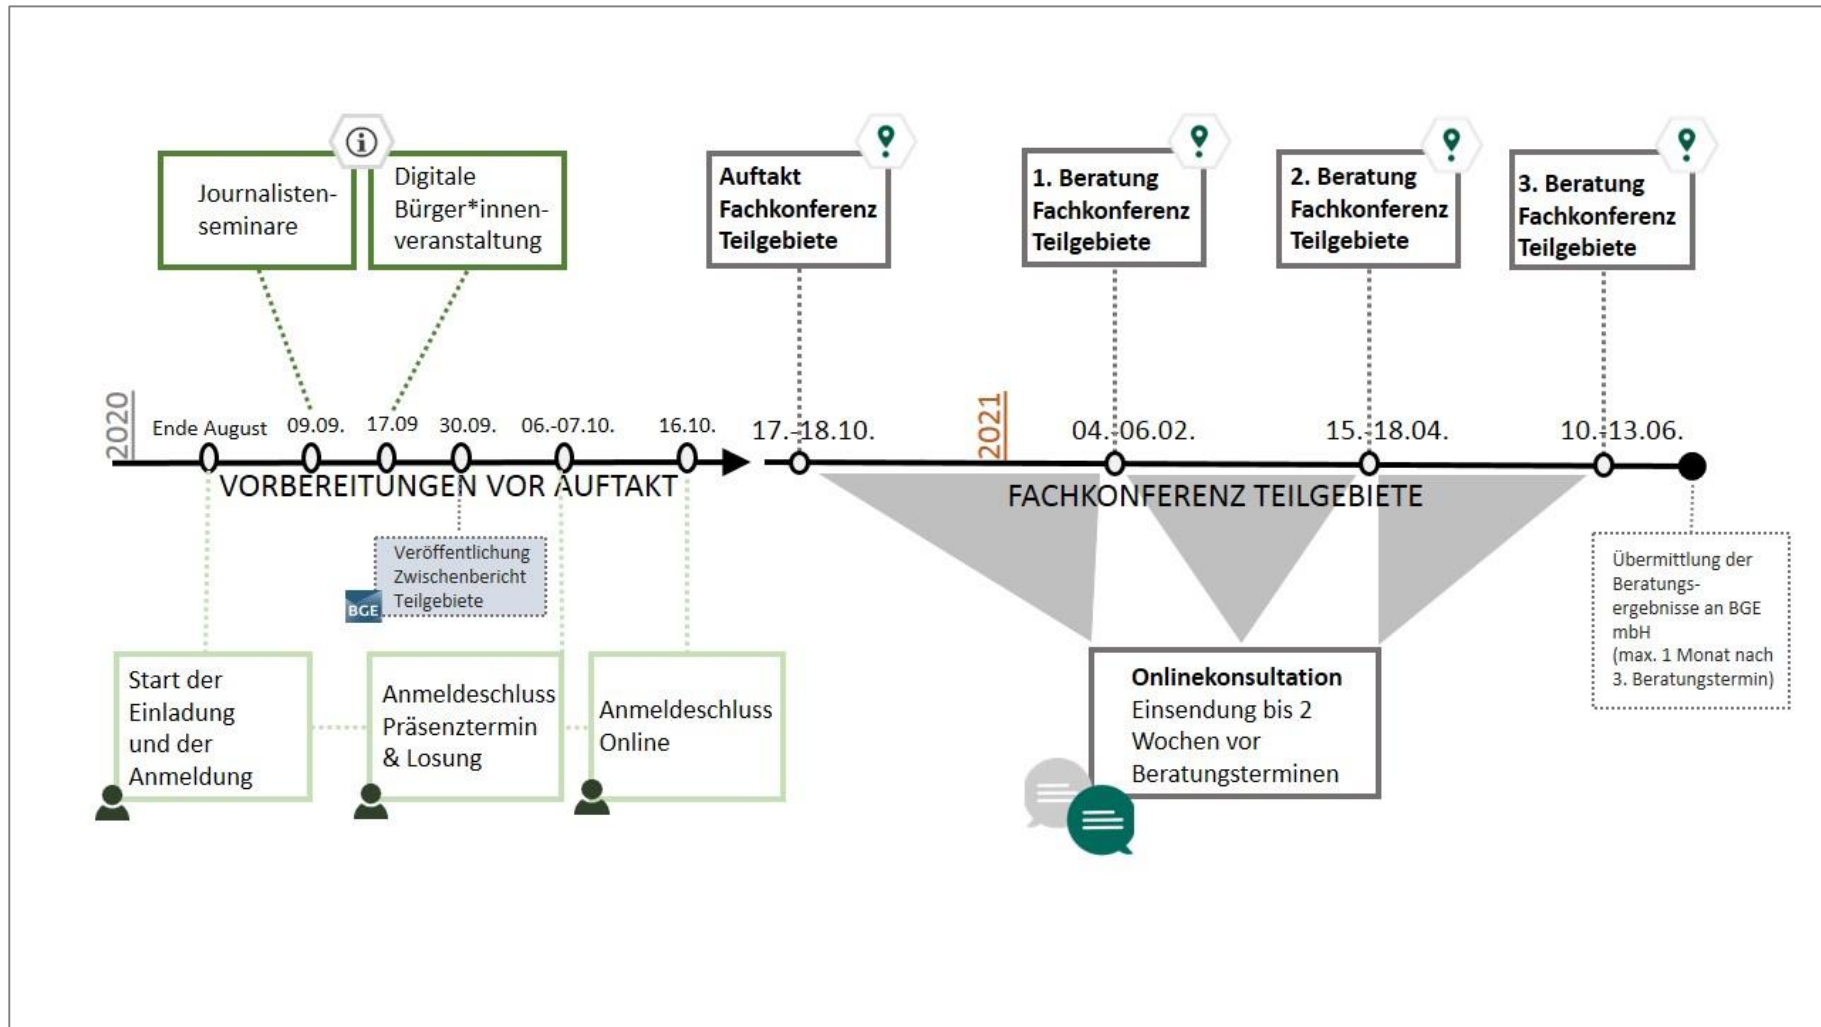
Journalisten-seminare

Digitale Bürger*innen-veranstaltung

Auftakt Fachkonferenz Teilgebiete

1. Beratung Fachkonferenz Teilgebiete

2. Beratung Fachkonferenz Teilgebiete

3. Beratung Fachkonferenz Teilgebiete

2020

Ende August

09.09.

17.09

30.09.

06.-07.10.

16.10.

17.-18.10.

2021

04.-06.02.

15.-18.04.

10.-13.06.

VORBEREITUNGEN VOR AUFTAKT

FACHKONFERENZ TEILGEBIETE

Veröffentlichung Zwischenbericht Teilgebiete

BGE

Übermittlung der Beratungs-ergebnisse an BGE mbH (max. 1 Monat nach 3. Beratungstermin)

Start der Einladung und der Anmeldung

Anmeldeschluss Präsenztermin & Losung

Anmeldeschluss Online

Onlinekonsultation
Einsendung bis 2 Wochen vor Beratungsterminen